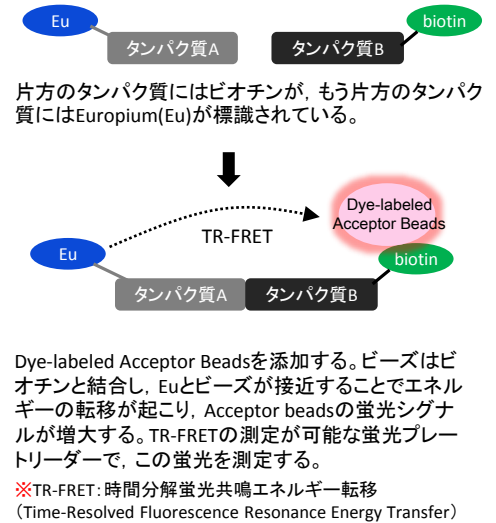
Eu

タンパク質A

タンパク質B

biotin

片方のタンパク質にはビオチンが，もう片方のタンパク質にはEuropium(Eu)が標識されている。

Dye-labeled Acceptor Beads

TR-FRET

Eu

biotin

タンパク質A

タンパク質B

Dye-labeled Acceptor Beadsを添加する。ビーズはビオチンと結合し，Euとビーズが接近することでエネルギーの転移が起こり，Acceptor beadsの蛍光シグナルが増大する。TR-FRETの測定が可能な蛍光プレートリーダーで，この蛍光を測定する。

※TR-FRET：時間分解蛍光共鳴エネルギー転移
（Time-Resolved Fluorescence Resonance Energy Transfer）